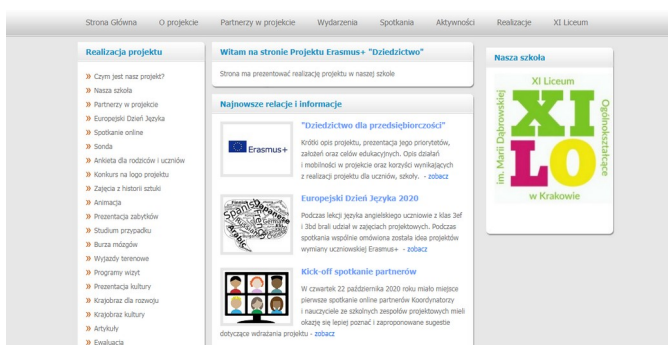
Strona Główna O projekcie Partnerzy w projekcie Wydarzenia Spotkania Aktywności Realizacje XI Liceum

Realizacja projektu

» Czym jest nasz projekt?
» Nasza szkoła
» Partnerzy w projekcie
» Europejski Dzień Języka
» Spotkanie online
» Sonda
» Ankieta dla rodziców i uczniów
» Konkurs na logo projektu
» Zajęcia z historii sztuki
» Animacja
» Prezentacja zabytków
» Studium przypadku
» Burza mózgów
» Wyjazdy terenowe
» Programy wizyt
» Prezentacja kultury
» Krajobraz dla rozwoju
» Krajobraz kultury
» Artykuły
» Ewaluacja

Witam na stronie Projektu Erasmus+ "Dziedzictwo"

Strona ma prezentować realizację projektu w naszej szkole

Najnowsze relacje i informacje

Erasmus+

"Dziedzictwo dla przedsiębiorczości"

Krótki opis projektu, prezentacja jego priorytetów, założeń oraz celów edukacyjnych. Opis działań i mobilności w projekcie oraz korzyści wynikających z realizacji projektu dla uczniów, szkoły. - zobacz

Europejski Dzień Języka 2020

Podczas lekcji języka angielskiego uczniowie z klas 3ef i 3bd brali udział w zajęciach projektowych. Podczas spotkania wspólnie omówiona została idea projektów wymiany uczniowskiej Erasmus+ - zobacz

Kick-off spotkanie partnerów

W czwartek 22 października 2020 roku miało miejsce pierwsze spotkanie online partnerów Koordynatorzy i nauczyciele ze szkolnych zespołów projektowych mieli okazję się lepiej poznać i zaproponowane sugestie dotyczące wdrażania projektu - zobacz

Nasza szkoła

XI Liceum
im. Marii Dąbrowskiej
XI
LO
Ogólnokształcące
w Krakowie